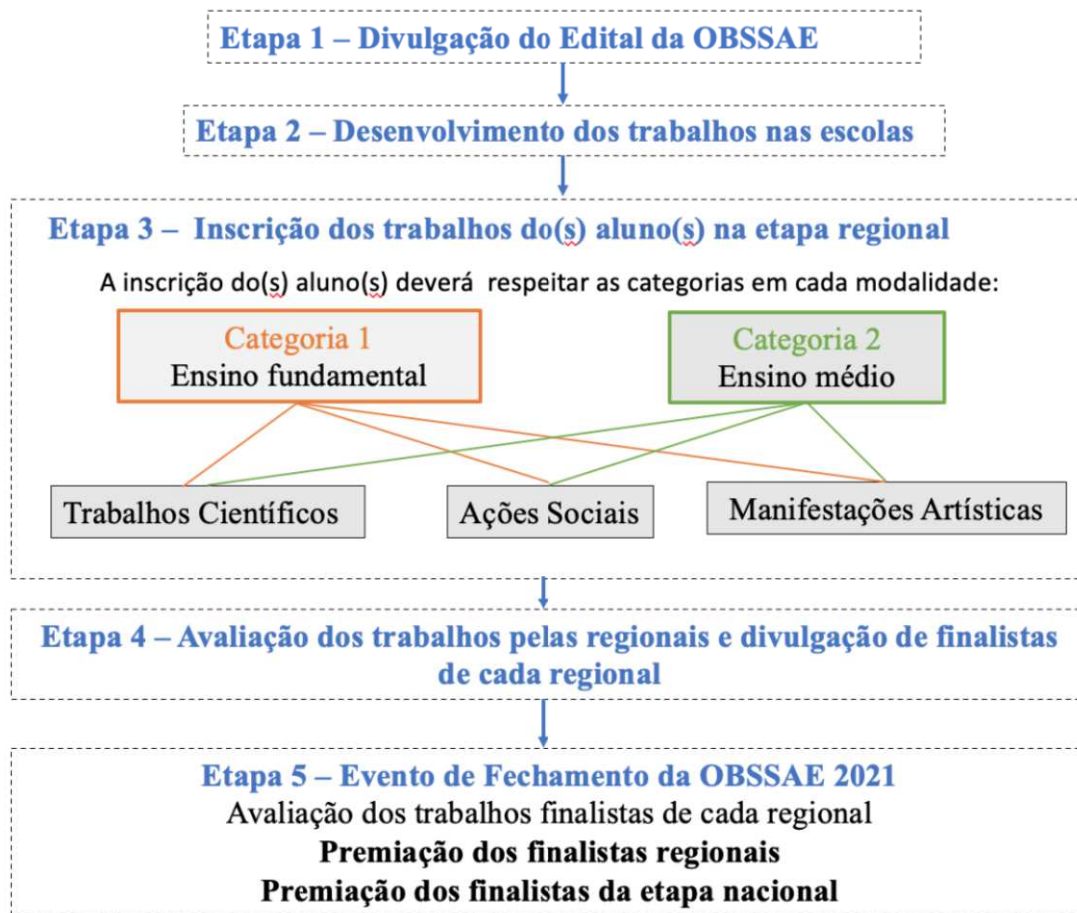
Etapa 1 – Divulgação do Edital da OBSSAE

Etapa 2 – Desenvolvimento dos trabalhos nas escolas

Etapa 3 – Inscrição dos trabalhos do(s) aluno(s) na etapa regional

A inscrição do(s) aluno(s) deverá respeitar as categorias em cada modalidade:

Categoria 1
Ensino fundamental

Categoria 2
Ensino médio

Trabalhos Científicos

Ações Sociais

Manifestações Artísticas

Etapa 4 – Avaliação dos trabalhos pelas regionais e divulgação de finalistas de cada regional

Etapa 5 – Evento de Fechamento da OBSSAE 2021
Avaliação dos trabalhos finalistas de cada regional
Premiação dos finalistas regionais
Premiação dos finalistas da etapa nacional